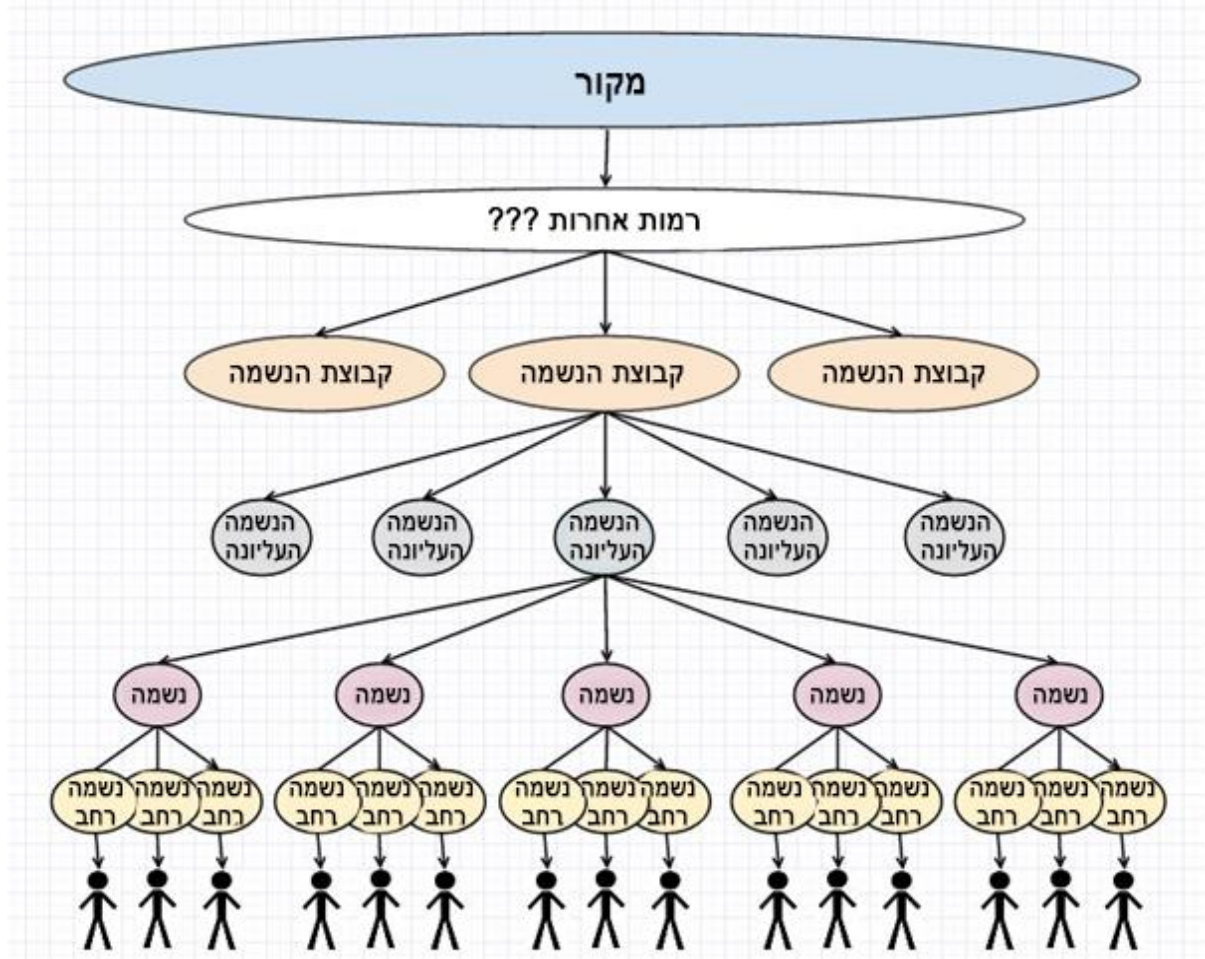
מקור

רמות אחרות ???

קבוצת הנשמה
קבוצת הנשמה
קבוצת הנשמה

הנשמה העליונה
הנשמה העליונה
הנשמה העליונה
הנשמה העליונה
הנשמה העליונה

נשמה
נשמה
נשמה
נשמה
נשמה

נשמה רחב
נשמה רחב
נשמה רחב
נשמה רחב
נשמה רחב
נשמה רחב
נשמה רחב
נשמה רחב
נשמה רחב
נשמה רחב
נשמה רחב
נשמה רחב
נשמה רחב
נשמה רחב
נשמה רחב